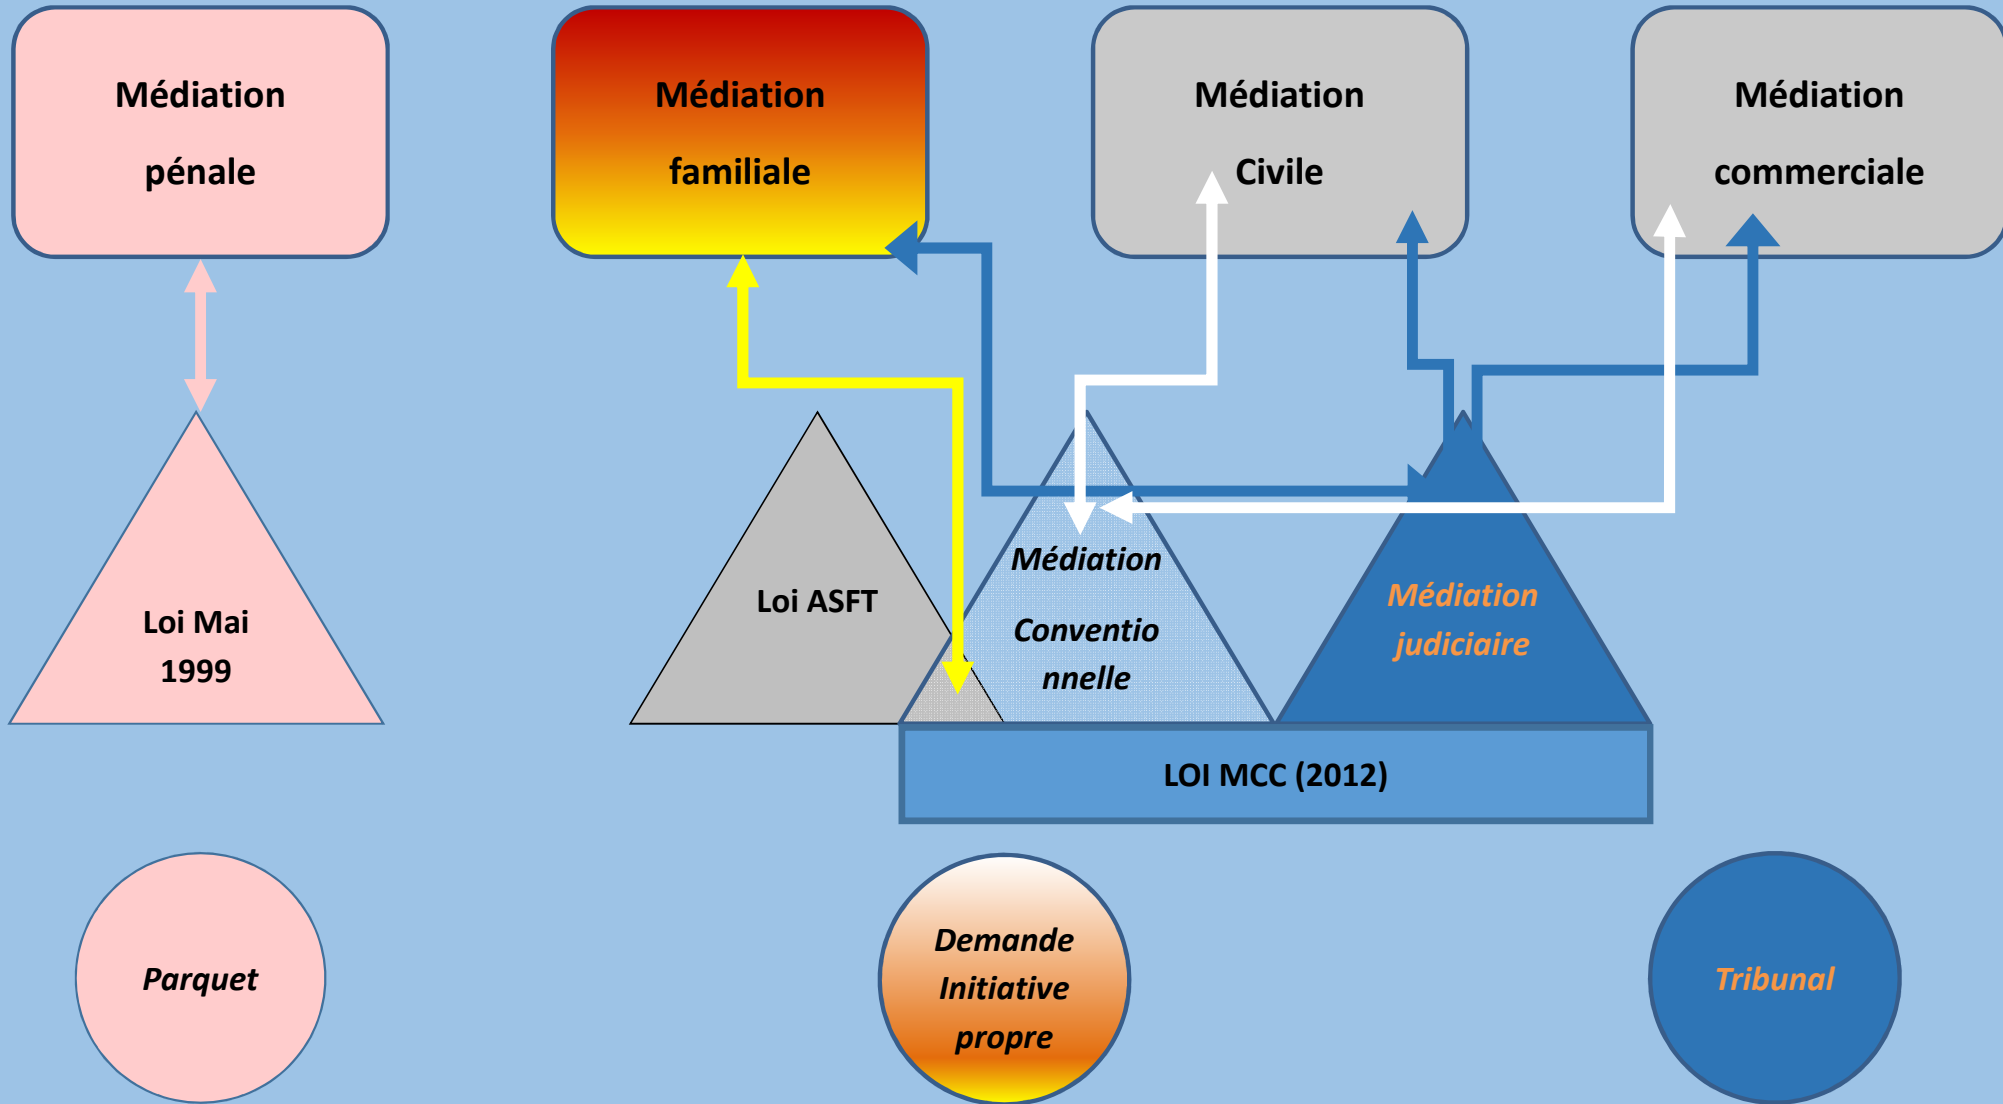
Médiation pénale

Médiation familiale

Médiation Civile

Médiation commerciale

Loi Mai 1999

Loi ASFT

Médiation Conventionnelle

Médiation judiciaire

LOI MCC (2012)

Parquet

Demande Initiative propre

Tribunal